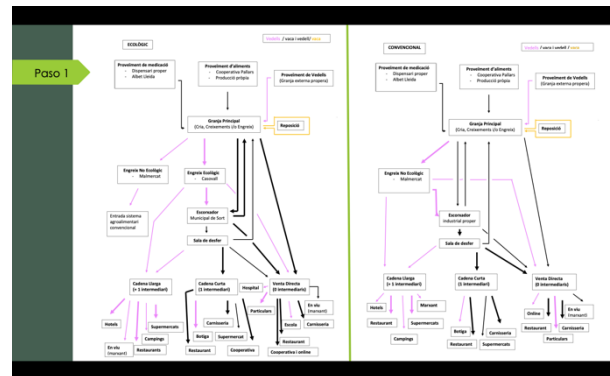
Paso 1

ECOLÒGIC

Vedells / vaca i vedell / vaca

Proveïment de medicació
- Dispensari proper
- Albet Lleida

Proveïment d'aliments
- Cooperativa Pallars
- Producció pròpia

Proveïment de Vedells
(Granja externa propera)

Granja Principal
(Cria, Creixements i/o Engreix)

Reposició

Engreix No Ecològic
Malmercat

Engreix Ecològic
Cavasall

Entrada sistema agroalimentari convencional

Escorxador
Municipal de Sort

Sala de desfer

Cadena Llarga
(> 1 intermediari)

Cadena Curta
(1 intermediari)

Venta Directa
(0 intermediaris)

Hospital

Particulars

En viu

Hotels

Supermercats

Càmpings

En viu (marxant)

Restaurants

Carnisseria

Botiga

Supermercat

Escola

Carnisseria

Restaurant

Cooperativa

Cooperativa i online

CONVENCIONAL

Vedells / vaca i vedell / vaca

Proveïment de medicació
- Dispensari proper
- Albet Lleida

Proveïment d'aliments
- Cooperativa Pallars
- Producció pròpia

Proveïment de Vedells
(Granja externa propera)

Granja Principal
(Cria, Creixements i/o Engreix)

Reposició

Engreix No Ecològic
Malmercat

Escorxador
Industrial proper

Sala de desfer

Cadena Llarga
(> 1 intermediari)

Cadena Curta
(1 intermediari)

Venta Directa
(0 intermediaris)

Hotels

Marxant

Restaurant

Supermercats

Càmpings

Botiga

Carnisseria

Restaurant

Supermercats

Online

En viu

Restaurant

Carnisseria

Particulars